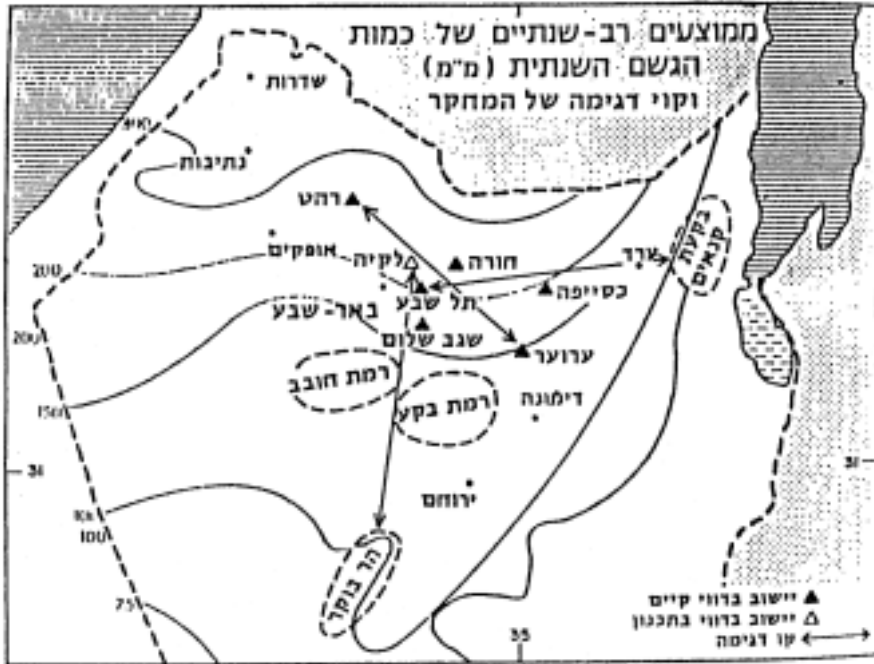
ממוצעים רב-שנתיים של כמות הגשם השנתית (מ"מ)
וקוי דגימה של המחקר

שדרות
נתיבות
רהט
אופקים
לקיה
חורה
ערד
בקעת קנאים
תל שבע
כסייפה
באר-שבע
שגב שלום
ערוער
רמת חובב
רמת בקע
דימונה
ירוחם
הר בוקר

200
200
150
31
100
75
35
31

▲ יישוב בדווי קיים
△ יישוב בדווי בתכנון
קו דגימה